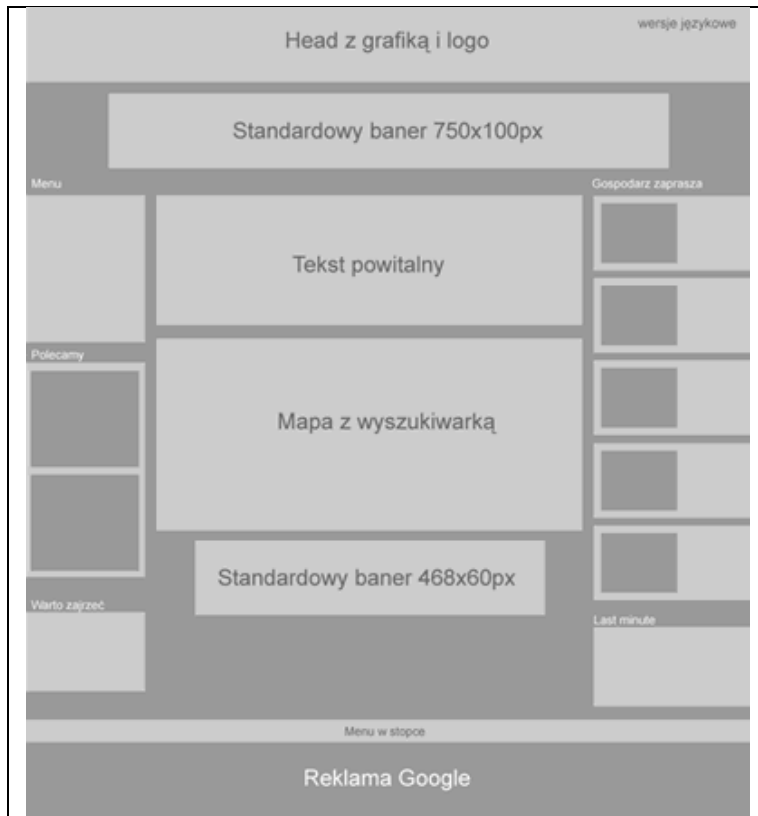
Head z grafiką i logo

wersje językowe

Standardowy baner 750x100px

Menu

Gospodarz zaprasza

Tekst powitalny

Polecamy

Mapa z wyszukiwarką

Standardowy baner 468x60px

Warto zajrzeć

Last minute

Menu w stopce

Reklama Google